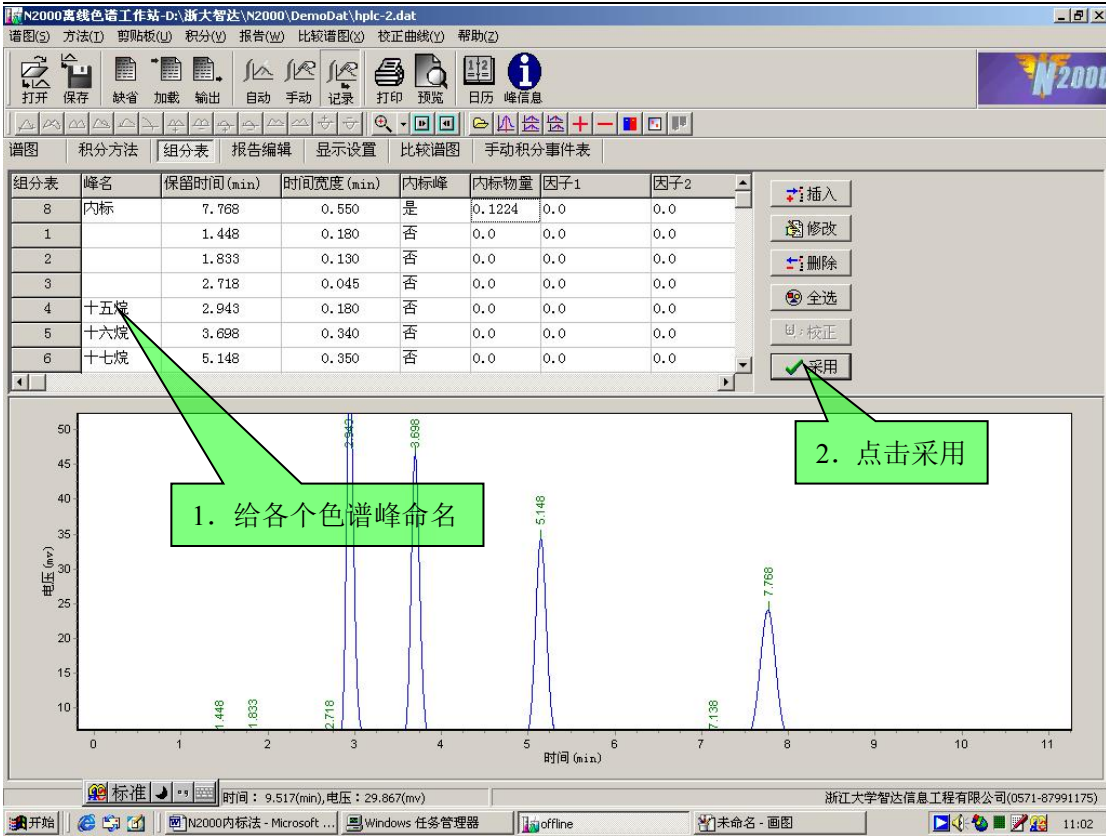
N2000离线色谱工作站-D:\浙大智达\N2000\DemoDat\hplc-2.dat

谱图(S) 方法(T) 剪贴板(U) 积分(V) 报告(W) 比较谱图(X) 校正曲线(Y) 帮助(Z)

打开 保存 缺省 加载 输出 自动 手动 记录 打印 预览 日历 峰信息

N2000

谱图 积分方法 组分表 报告编辑 显示设置 比较谱图 手动积分事件表

| 组分表 | 峰名 | 保留时间(min) | 时间宽度(min) | 内标峰 | 内标物量 | 因子1 | 因子2 |
|---|---|---|---|---|---|---|---|
| 8 | 内标 | 7.768 | 0.550 | 是 | 0.1224 | 0.0 | 0.0 |
| 1 | | 1.448 | 0.180 | 否 | 0.0 | 0.0 | 0.0 |
| 2 | | 1.833 | 0.130 | 否 | 0.0 | 0.0 | 0.0 |
| 3 | | 2.718 | 0.045 | 否 | 0.0 | 0.0 | 0.0 |
| 4 | 十五烷 | 2.943 | 0.180 | 否 | 0.0 | 0.0 | 0.0 |
| 5 | 十六烷 | 3.698 | 0.340 | 否 | 0.0 | 0.0 | 0.0 |
| 6 | 十七烷 | 5.148 | 0.350 | 否 | 0.0 | 0.0 | 0.0 |

插入
修改
删除
全选
校正
采用

2. 点击采用

1. 给各个色谱峰命名

50 45 40 35 30 25 20 15 10
电压(mv)
2.943 3.698 5.148 7.768 1.448 1.833 2.718 7.138
0 1 2 3 4 5 6 7 8 9 10 11
时间(min)

标准 时间: 9.517(min),电压: 29.867(mv) 浙江大学智达信息工程有限公司(0571-87991175)

开始 N2000内标法 - Microsoft ... Windows 任务管理器 offline 未命名 - 画图 11:02